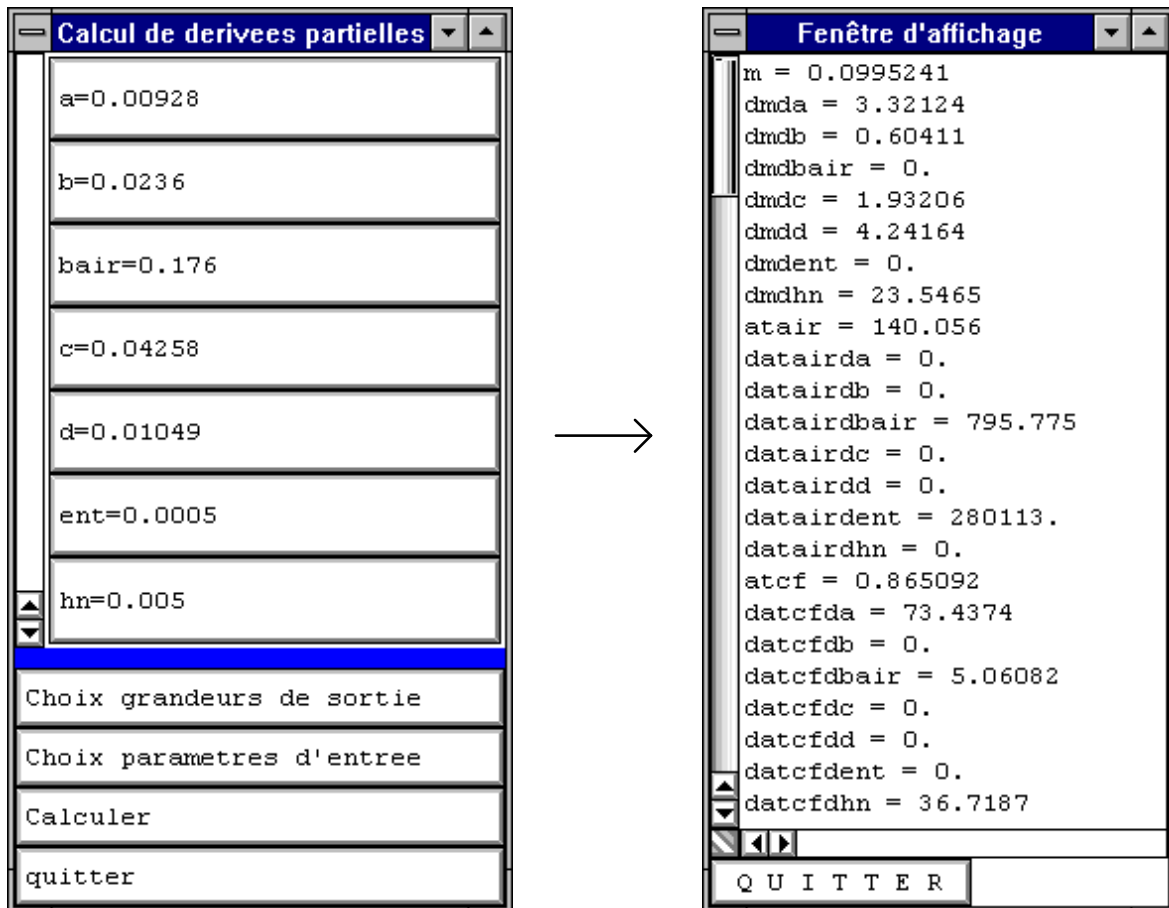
Calcul de derivees partielles

a=0.00928

b=0.0236

bair=0.176

c=0.04258

d=0.01049

ent=0.0005

hn=0.005

Choix grandeurs de sortie

Choix parametres d'entree

Calculer

quitter

Fenêtre d'affichage

m = 0.0995241
dmda = 3.32124
dmdb = 0.60411
dmdbair = 0.
dmdc = 1.93206
dmdd = 4.24164
dmdent = 0.
dmdhn = 23.5465
atair = 140.056
datairda = 0.
datairdb = 0.
datairdbair = 795.775
datairdc = 0.
datairdd = 0.
datairdent = 280113.
datairdhn = 0.
atcf = 0.865092
datcfda = 73.4374
datcfdb = 0.
datcfdbair = 5.06082
datcfdc = 0.
datcfdd = 0.
datcfdent = 0.
datcfdhn = 36.7187

QUITTER